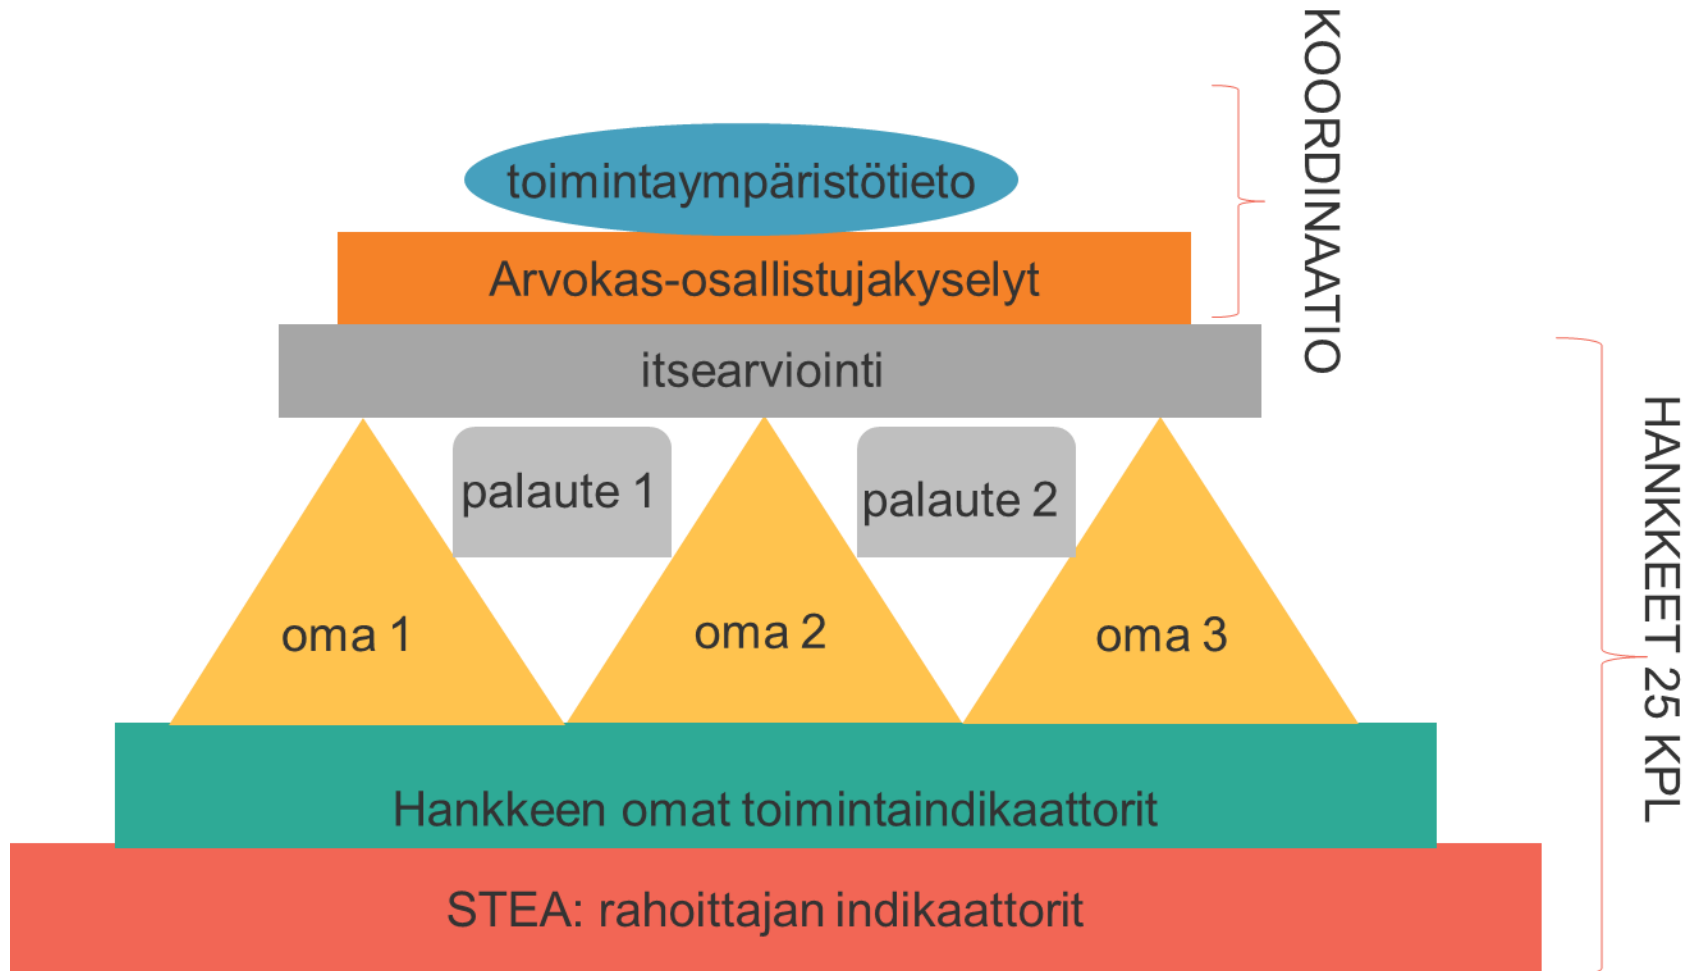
toimintaympäristötieto

Arvokas-osallistujakyselyt

itsearviointi

KOORDINAATIO

palaute 1

palaute 2

oma 1

oma 2

oma 3

Hankkeen omat toimintaindikaattorit

STEA: rahoittajan indikaattorit

HANKKEET 25 KPL